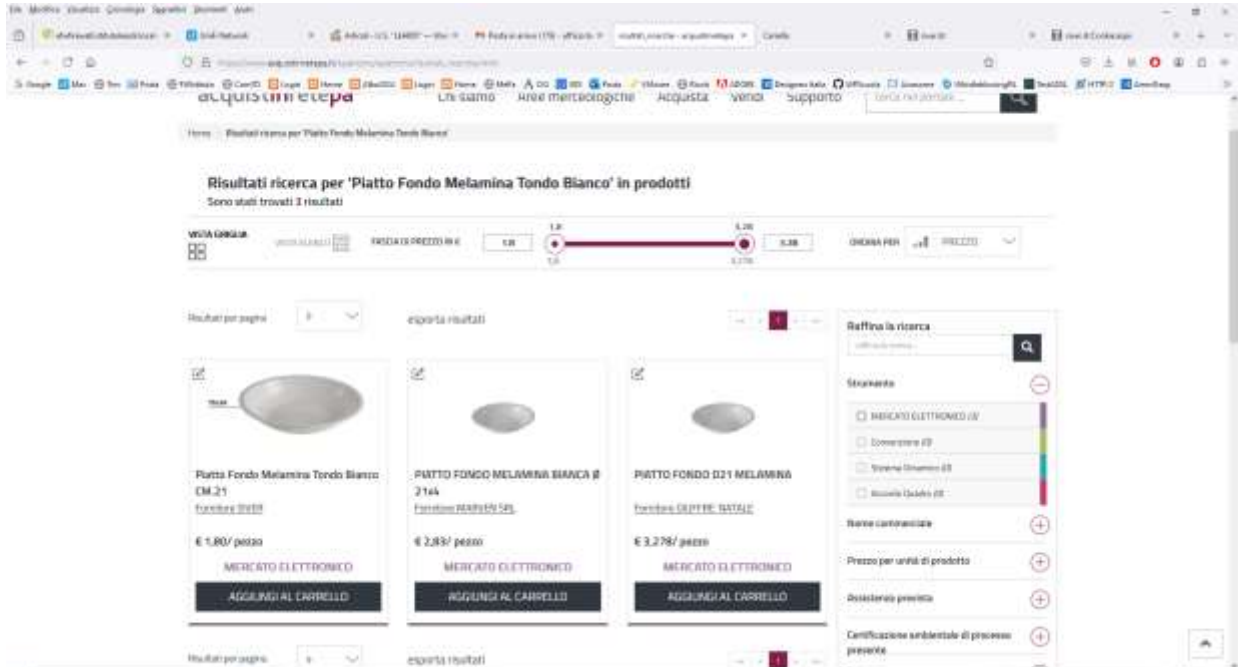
acquistinretepa Chi siamo Aree merceologiche Acquista Vendi Supporto

Home Risultati ricerca per 'Piatto Fondo Melamina Tondo Bianco'

Risultati ricerca per 'Piatto Fondo Melamina Tondo Bianco' in prodotti
Sono stati trovati 3 risultati

VISTA GRIGLIA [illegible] FASCIA DI PREZZO IN € 1,8 3,28 ORDINA PER PREZZO

Risultati per pagina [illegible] esporta risultati 1

Raffina la ricerca

Strumento
MERCATO ELETTRONICO (3)
Convenzione (0)
Sistema Dinamico (0)
Accordo Quadro (0)

Nome commerciale
Prezzo per unità di prodotto
Assistenza prevista
Certificazione ambientale di processo presente

Piatto Fondo Melamina Tondo Bianco CM.21
Fornitore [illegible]
€ 1,80/ pezzo
MERCATO ELETTRONICO
AGGIUNGI AL CARRELLO

PIATTO FONDO MELAMINA BIANCA Ø 21x4
Fornitore MARVEN SRL
€ 2,83/ pezzo
MERCATO ELETTRONICO
AGGIUNGI AL CARRELLO

PIATTO FONDO D21 MELAMINA
Fornitore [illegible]
€ 3,278/ pezzo
MERCATO ELETTRONICO
AGGIUNGI AL CARRELLO

Risultati per pagina esporta risultati